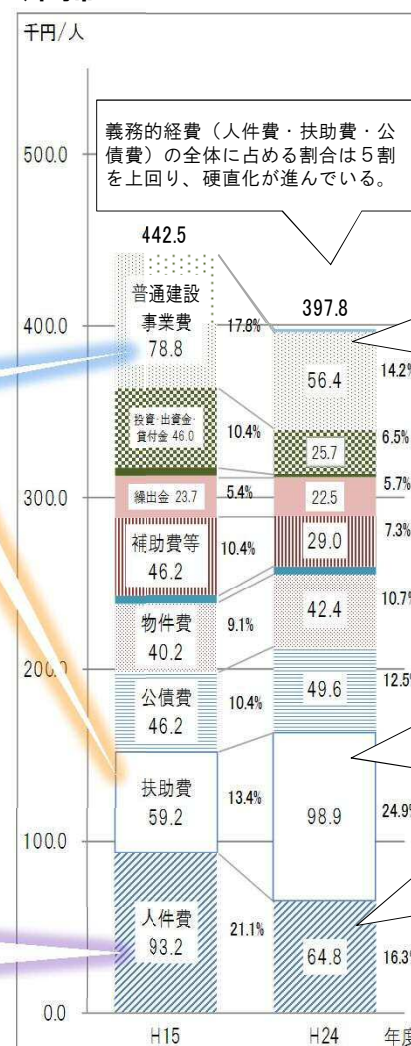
千円/人

義務的経費（人件費・扶助費・公債費）の全体に占める割合は５割を上回り、硬直化が進んでいる。

500.0
400.0
300.0
200.0
100.0
0.0

442.5

普通建設事業費
78.8
17.8%

投資・出資金・貸付金 46.0
10.4%

繰出金 23.7
5.4%

補助費等
46.2
10.4%

物件費
40.2
9.1%

公債費
46.2
10.4%

扶助費
59.2
13.4%

人件費
93.2
21.1%

397.8

56.4
14.2%

25.7
6.5%

22.5
5.7%

29.0
7.3%

42.4
10.7%

49.6
12.5%

98.9
24.9%

64.8
16.3%

H15
H24
年度